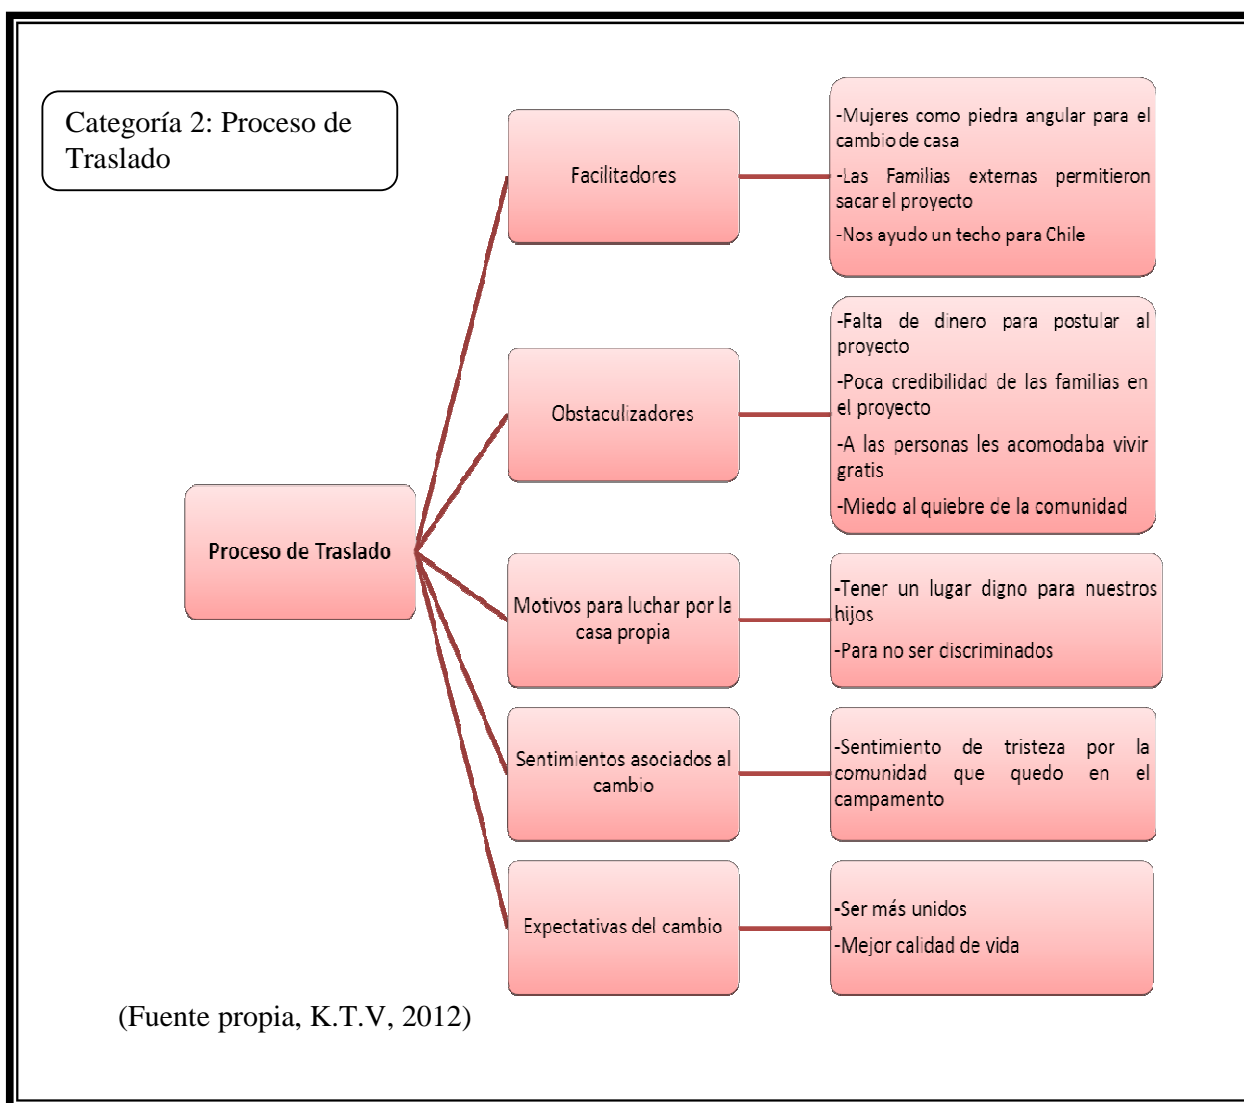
Categoría 2: Proceso de Traslado

Proceso de Traslado

Facilitadores

-Mujeres como piedra angular para el cambio de casa

-Las Familias externas permitieron sacar el proyecto

-Nos ayudo un techo para Chile

Obstaculizadores

-Falta de dinero para postular al proyecto

-Poca credibilidad de las familias en el proyecto

-A las personas les acomodaba vivir gratis

-Miedo al quiebre de la comunidad

Motivos para luchar por la casa propia

-Tener un lugar digno para nuestros hijos

-Para no ser discriminados

Sentimientos asociados al cambio

-Sentimiento de tristeza por la comunidad que quedo en el campamento

Expectativas del cambio

-Ser más unidos

-Mejor calidad de vida

(Fuente propia, K.T.V, 2012)